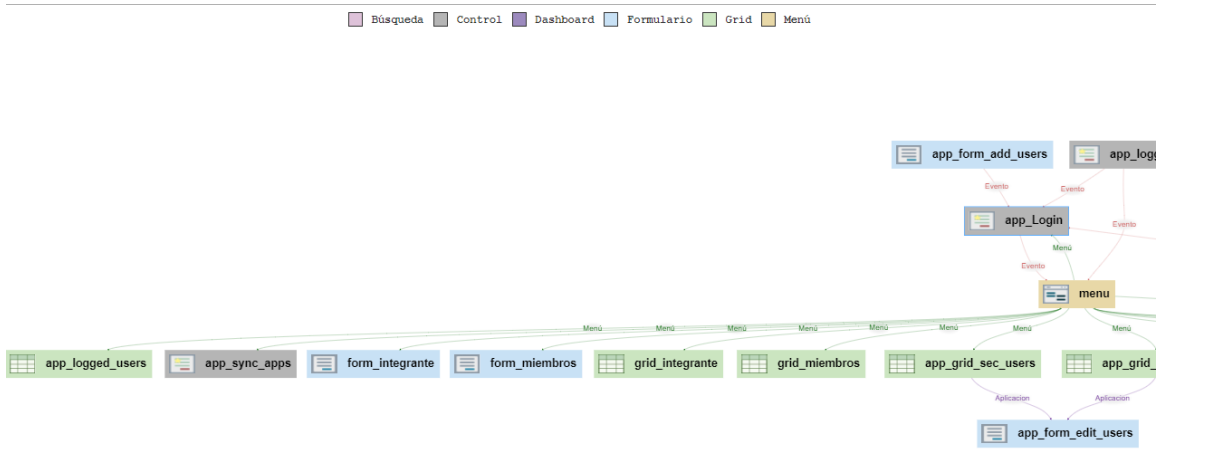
Búsqueda Control Dashboard Formulario Grid Menú

app_form_add_users
app_log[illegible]
Evento
Evento
app_Login
Evento
Menú
Evento
menu
Menú Menú Menú Menú Menú Menú Menú Menú
app_logged_users
app_sync_apps
form_integrante
form_miembros
grid_integrante
grid_miembros
app_grid_sec_users
app_grid_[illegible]
Aplicacion
Aplicacion
app_form_edit_users